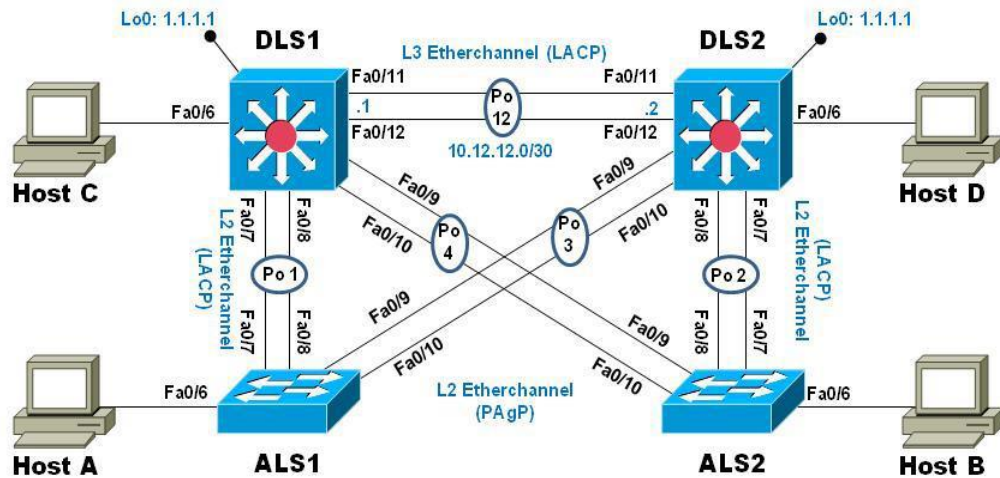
Lo0: 1.1.1.1

DLS1

L3 Etherchannel (LACP)

DLS2

Lo0: 1.1.1.1

Fa0/11

Po 12

Fa0/11

Fa0/6

.1

.2

Fa0/6

Fa0/12

10.12.12.0/30

Fa0/12

Host C

Fa0/9

Fa0/9

Host D

Fa0/7

Fa0/8

Fa0/10

Po 4

Po 3

Fa0/10

Fa0/8

Fa0/7

L2 Etherchannel (LACP)

Po 1

Po 2

L2 Etherchannel (LACP)

Fa0/9

Fa0/9

Fa0/7

Fa0/8

Fa0/8

Fa0/7

Fa0/10

Fa0/10

L2 Etherchannel (PAgP)

Fa0/6

Fa0/6

Host A

ALS1

ALS2

Host B